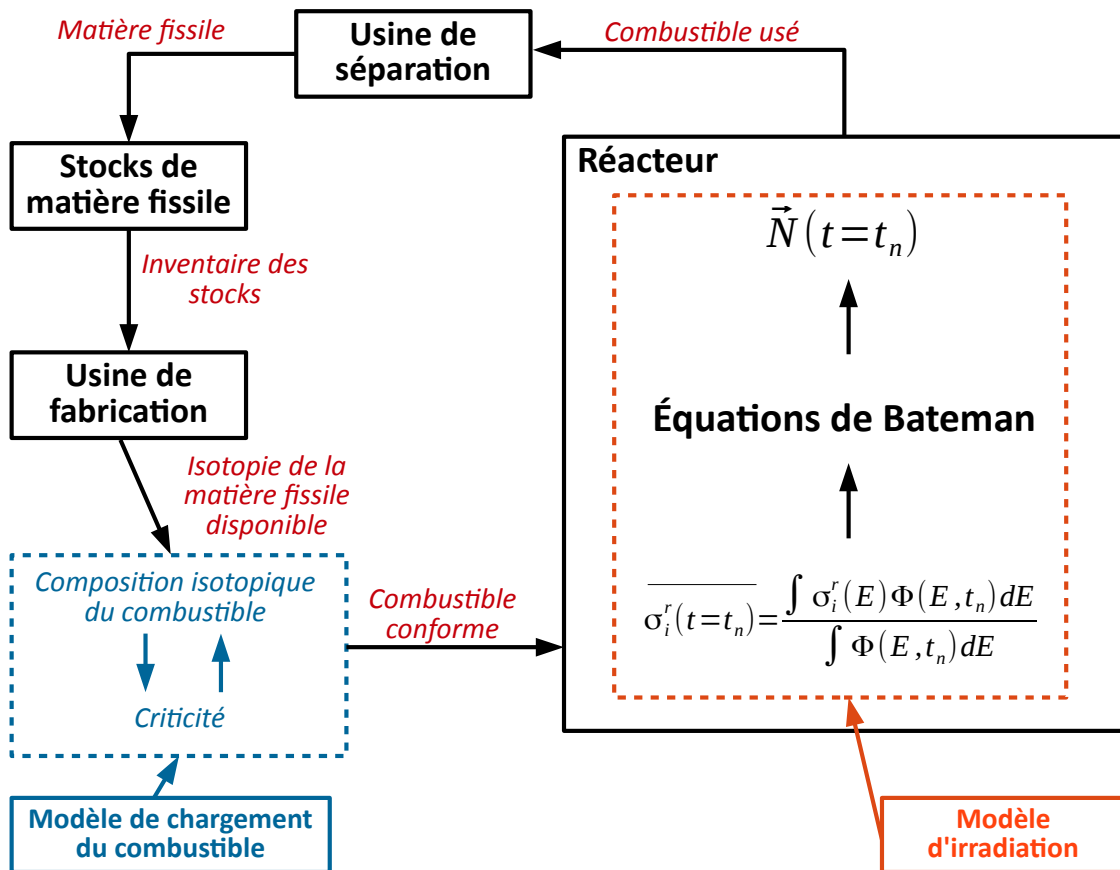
Matière fissile

Usine de séparation

Combustible usé

Stocks de matière fissile

Inventaire des stocks

Usine de fabrication

Isotopie de la matière fissile disponible

Composition isotopique du combustible

Criticité

Combustible conforme

Modèle de chargement du combustible

Réacteur

$\vec{N}(t=t_n)$

Équations de Bateman

$\overline{\sigma_i^r(t=t_n)}=\frac{\int \sigma_i^r(E)\Phi(E,t_n)dE}{\int \Phi(E,t_n)dE}$

Modèle d'irradiation